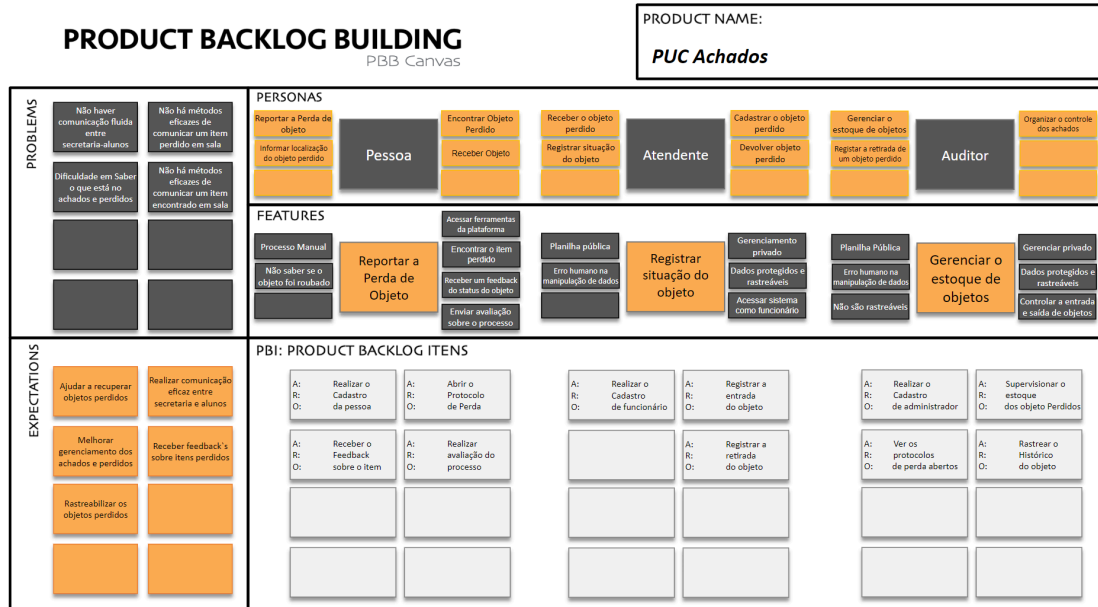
PRODUCT BACKLOG BUILDING
PBB Canvas

PRODUCT NAME:
PUC Achados

PROBLEMS

Não haver comunicação fluida entre secretaria-alunos

Não há métodos eficazes de comunicar um item perdido em sala

Dificuldade em Saber o que está no achados e perdidos

Não há métodos eficazes de comunicar um item encontrado em sala

PERSONAS

Reportar a Perda de objeto

Informar localização do objeto perdido

Pessoa

Encontrar Objeto Perdido

Receber Objeto

Receber o objeto perdido

Registrar situação do objeto

Atendente

Cadastrar o objeto perdido

Devolver objeto perdido

Gerenciar o estoque de objetos

Registar a retirada de um objeto perdido

Auditor

Organizar o controle dos achados

FEATURES

Processo Manual

Não saber se o objeto foi roubado

Reportar a Perda de Objeto

Acessar ferramentas da plataforma

Encontrar o item perdido

Receber um feedback do status do objeto

Enviar avaliação sobre o processo

Planilha pública

Erro humano na manipulação de dados

Registrar situação do objeto

Gerenciamento privado

Dados protegidos e rastreáveis

Acessar sistema como funcionário

Planilha Pública

Erro humano na manipulação de dados

Não são rastreáveis

Gerenciar o estoque de objetos

Gerenciar privado

Dados protegidos e rastreáveis

Controlar a entrada e saída de objetos

EXPECTATIONS

Ajudar a recuperar objetos perdidos

Realizar comunicação eficaz entre secretaria e alunos

Melhorar gerenciamento dos achados e perdidos

Receber feedback's sobre itens perdidos

Rastreabilizar os objetos perdidos

PBI: PRODUCT BACKLOG ITENS

A: Realizar o
R: Cadastro
O: da pessoa

A: Abrir o
R: Protocolo
O: de Perda

A: Receber o
R: Feedback
O: sobre o item

A: Realizar
R: avaliação do
O: processo

A: Realizar o
R: Cadastro
O: de funcionário

A: Registrar a
R: entrada
O: do objeto

A: Registrar a
R: retirada
O: do objeto

A: Realizar o
R: Cadastro
O: de administrador

A: Supervisionar o
R: estoque
O: dos objeto Perdidos

A: Ver os
R: protocolos
O: de perda abertos

A: Rastrear o
R: Histórico
O: do objeto